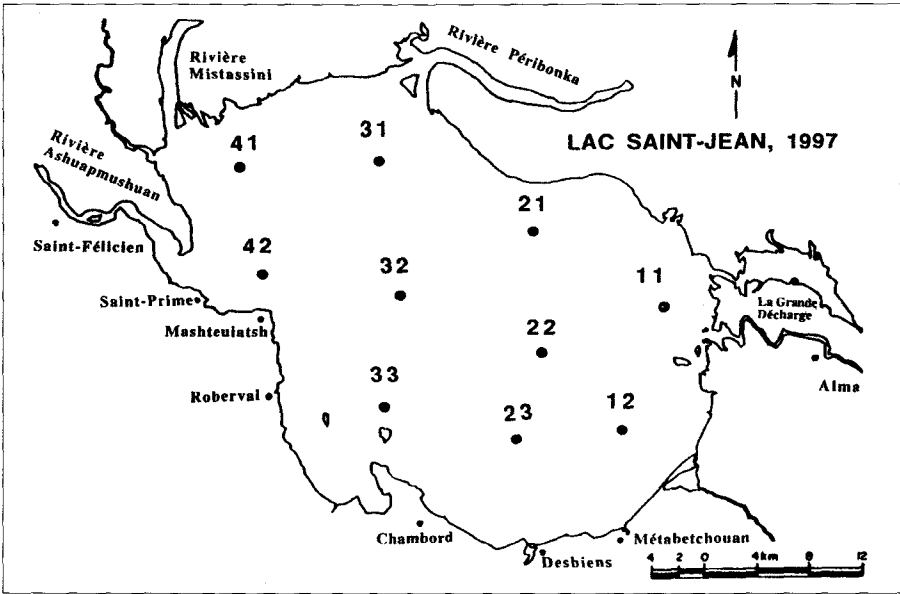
Rivière Mistassini

Rivière Péribonka

N

LAC SAINT-JEAN, 1997

Rivière Ashuapmushuan

41

31

21

Saint-Félicien

42

32

11

La Grande Décharge

Saint-Prime

Mashteuiatsh

22

Alma

33

Roberval

23

12

Chambord

Métabetchouan

Desbiens

4 2 0 4km 8 12